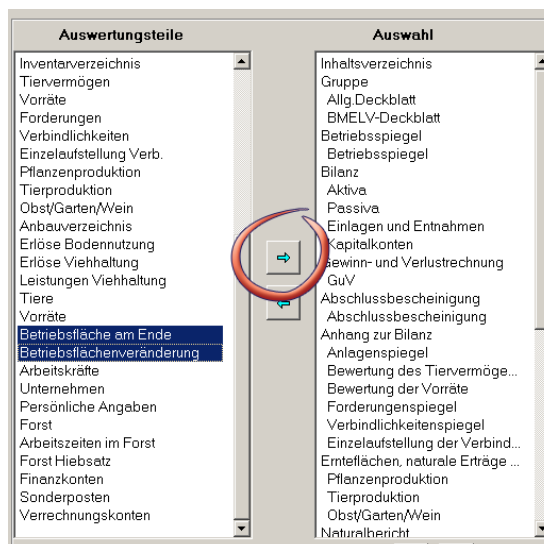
Auswertungsteile

Inventarverzeichnis
Tiervermögen
Vorräte
Forderungen
Verbindlichkeiten
Einzelaufstellung Verb.
Pflanzenproduktion
Tierproduktion
Obst/Garten/Wein
Anbauverzeichnis
Erlöse Bodennutzung
Erlöse Viehhaltung
Leistungen Viehhaltung
Tiere
Vorräte
Betriebsfläche am Ende
Betriebsflächenveränderung
Arbeitskräfte
Unternehmen
Persönliche Angaben
Forst
Arbeitszeiten im Forst
Forst Hiebsatz
Finanzkonten
Sonderposten
Verrechnungskonten

Auswahl

Inhaltsverzeichnis
Gruppe
Allg.Deckblatt
BMELV-Deckblatt
Betriebsspiegel
Betriebsspiegel
Bilanz
Aktiva
Passiva
Einlagen und Entnahmen
Kapitalkonten
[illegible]ewinn- und Verlustrechnung
GuV
Abschlussbescheinigung
Abschlussbescheinigung
Anhang zur Bilanz
Anlagenspiegel
Bewertung des Tiervermöge...
Bewertung der Vorräte
Forderungenspiegel
Verbindlichkeitenspiegel
Einzelaufstellung der Verbind...
Ernteflächen, naturale Erträge ...
Pflanzenproduktion
Tierproduktion
Obst/Garten/Wein
Naturalbericht